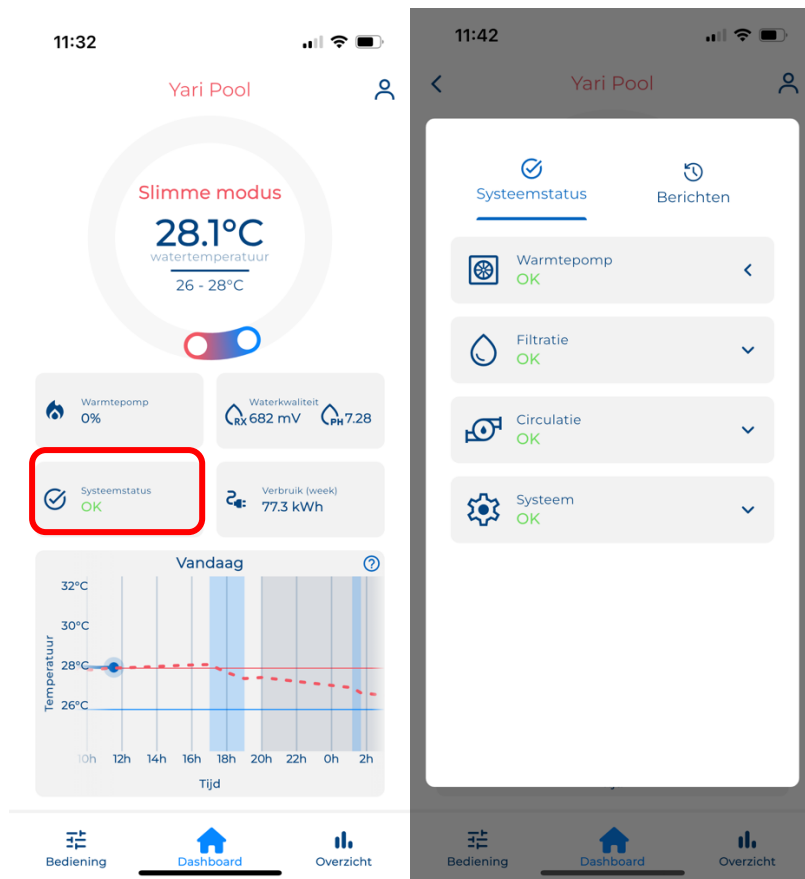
11:32

Yari Pool

Slimme modus
28.1°C
watertemperatuur
26 - 28°C

Warmtepomp
0%

Waterkwaliteit
RX 682 mV PH 7.28

Systeemstatus
OK

Verbruik (week)
77.3 kWh

Vandaag

32°C
30°C
28°C
26°C
Temperatuur

10h 12h 14h 16h 18h 20h 22h 0h 2h
Tijd

Bediening Dashboard Overzicht

11:42

Yari Pool

Systeemstatus Berichten

Warmtepomp
OK

Filtratie
OK

Circulatie
OK

Systeem
OK

Bediening Dashboard Overzicht